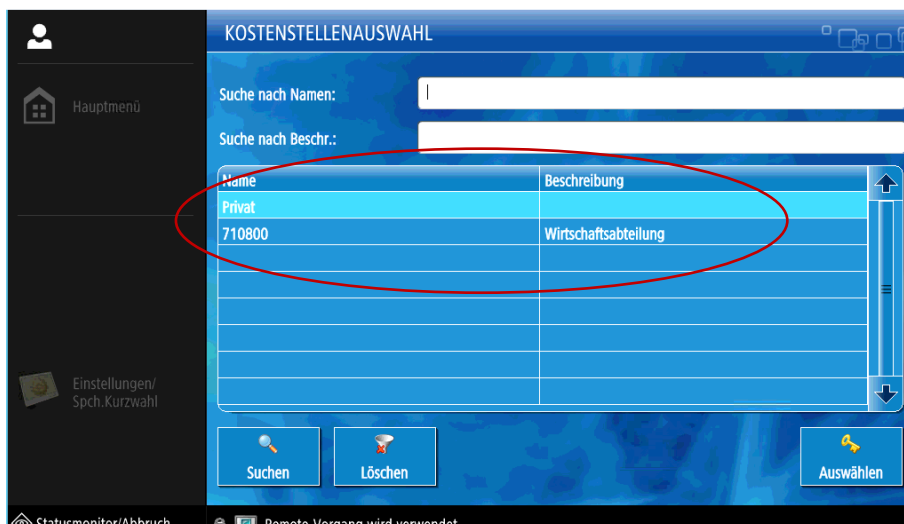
Hauptmenü

Einstellungen/
Spch.Kurzwahl

KOSTENSTELLENAUSWAHL

Suche nach Namen:

Suche nach Beschr.:

| Name | Beschreibung |
|---|---|
| Privat | |
| 710800 | Wirtschaftsabteilung |
| | |
| | |
| | |
| | |
| | |
| | |

Suchen

Löschen

Auswählen

Statusmonitor/Abbruch

Remote-Vorgang wird verwendet